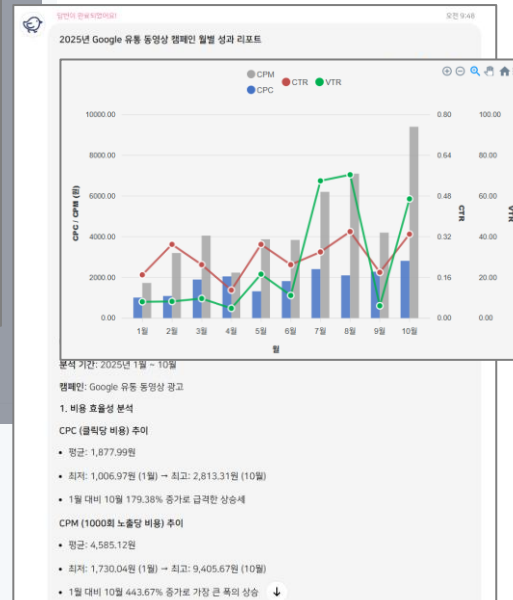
답변이 완료되었어요!

오전 9:48

2025년 Google 유튜 동영상 캠페인 월별 성과 리포트

CPM
CPC
CTR
VTR

| 10000.00 | 0.80 | 100.00 |
|---|---|---|
| 8000.00 | 0.64 | 80.00 |
| 6000.00 | 0.48 | 60.00 |
| 4000.00 | 0.32 | 40.00 |
| 2000.00 | 0.16 | 20.00 |
| 0.00 | 0.00 | 0.00 |

CPC / CPM (원)
CTR
VTR

1월 2월 3월 4월 5월 6월 7월 8월 9월 10월

월

분석 기간: 2025년 1월 ~ 10월

캠페인: Google 유튜 동영상 광고

1. 비용 효율성 분석

CPC (클릭당 비용) 추이

• 평균: 1,877.99원

• 최저: 1,006.97원 (1월) → 최고: 2,813.31원 (10월)

• 1월 대비 10월 179.38% 증가로 급격한 상승세

CPM (1000회 노출당 비용) 추이

• 평균: 4,585.12원

• 최저: 1,730.04원 (1월) → 최고: 9,405.67원 (10월)

• 1월 대비 10월 443.67% 증가로 가장 큰 폭의 상승